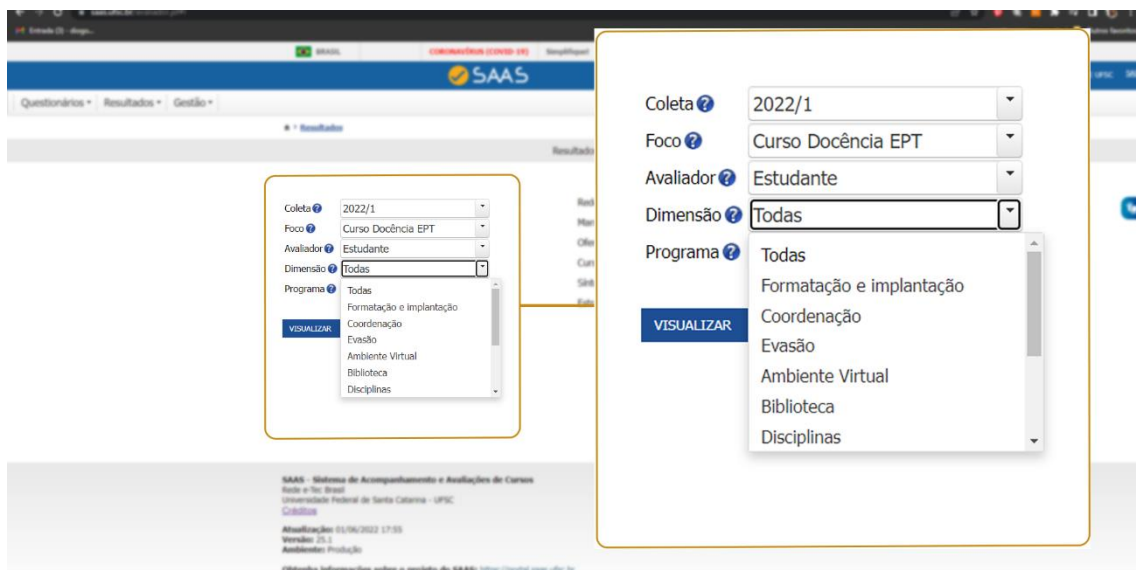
BRASIL CORONAVÍRUS (COVID-19) Simplifique!

SAAS

Questionários ▾ Resultados ▾ Gestão ▾

Resultados

Resultado

Coleta 2022/1
Foco Curso Docência EPT
Avaliador Estudante
Dimensão Todas
Programa
Todas
Formatação e implantação
Coordenação
Evasão
Ambiente Virtual
Biblioteca
Disciplinas

VISUALIZAR

SAAS - Sistema de Acompanhamento e Avaliações de Cursos
Rede e-Tec Brasil
Universidade Federal de Santa Catarina - UFSC
Créditos

Atualização: 01/06/2022 17:55
Versão: 25.1
Ambiente: Produção

Coleta 2022/1
Foco Curso Docência EPT
Avaliador Estudante
Dimensão Todas
Programa
Todas
Formatação e implantação
Coordenação
Evasão
Ambiente Virtual
Biblioteca
Disciplinas

VISUALIZAR